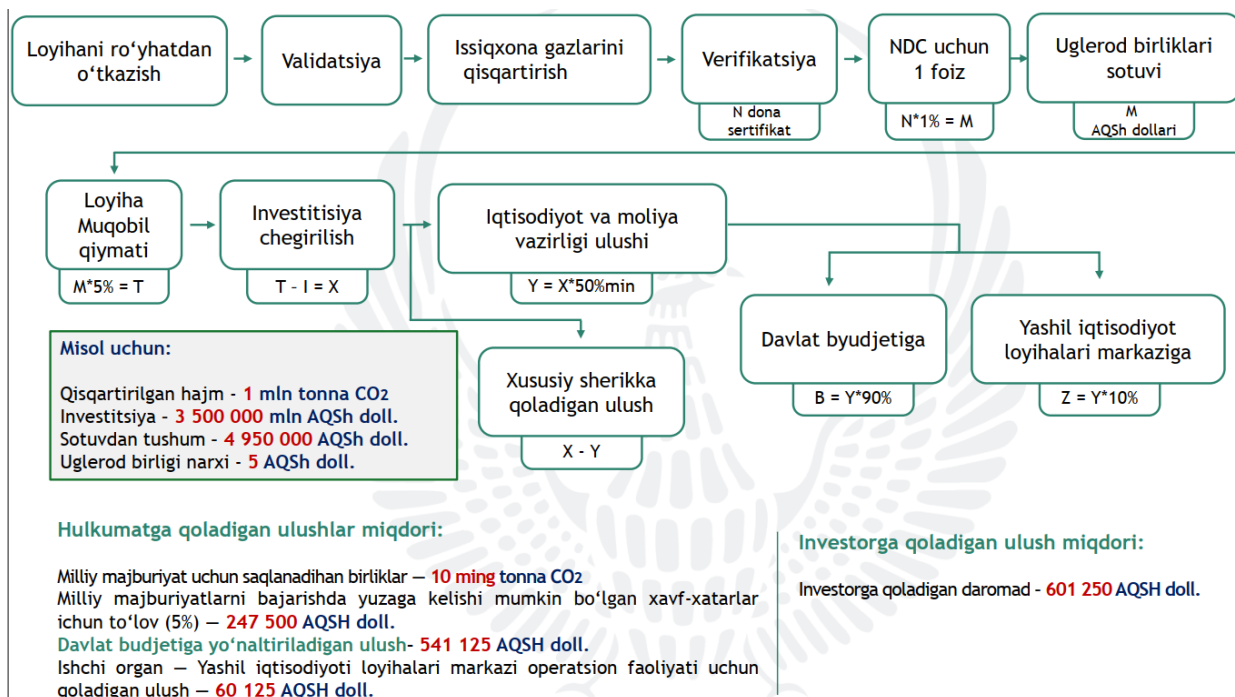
Loyihani ro‘yhatdan o‘tkazish

Validatsiya

Issiqxona gazlarini qisqartirish

Verifikatsiya

N dona sertifikat

NDC uchun 1 foiz

N*1% = M

Uglerod birliklari sotuvi

M AQSh dollari

Loyiha Muqobil qiymati

M*5% = T

Investitsiya chegirilish

T - I = X

Iqtisodiyot va moliya vazirligi ulushi

Y = X*50%min

Xususiy sherikka qoladigan ulush

X - Y

Davlat byudjetiga

B = Y*90%

Yashil iqtisodiyot loyihalari markaziga

Z = Y*10%

Misol uchun:

Qisqartirilgan hajm - 1 mln tonna $CO_2$
Investitsiya - 3 500 000 mln AQSh doll.
Sotuvdan tushum - 4 950 000 AQSh doll.
Uglerod birligi narxi - 5 AQSh doll.

Hulkumatga qoladigan ulushlar miqdori:

Milliy majburiyat uchun saqlanadihan birliklar — 10 ming tonna $CO_2$
Milliy majburiyatlarni bajarishda yuzaga kelishi mumkin bo‘lgan xavf-xatarlar ichun to‘lov (5%) — 247 500 AQSH doll.
Davlat budjetiga yo‘naltiriladigan ulush- 541 125 AQSH doll.
Ishchi organ — Yashil iqtisodiyoti loyihalari markazi operatsion faoliyati uchun qoladigan ulush — 60 125 AQSH doll.

Investorga qoladigan ulush miqdori:

Investorga qoladigan daromad - 601 250 AQSH doll.